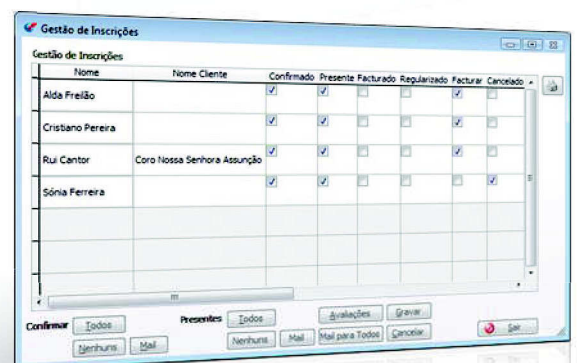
Gestão de Inscrições

Gestão de Inscrições

| Nome | Nome Cliente | Confirmado | Presente | Facturado | Regularizado | Facturar | Cancelado |
|---|---|---|---|---|---|---|---|
| Alda Freilão | | ✓ | ✓ | | | ✓ | |
| Cristiano Pereira | | ✓ | ✓ | | | ✓ | |
| Rui Cantor | Coro Nossa Senhora Assunção | ✓ | ✓ | | | ✓ | |
| Sónia Ferreira | | ✓ | ✓ | | | | ✓ |

III

Confirmar Todos Nenhuns Mail

Presentes Todos Nenhuns Mail

Avaliações Mail para Todos

Gravar Cancelar

Sair